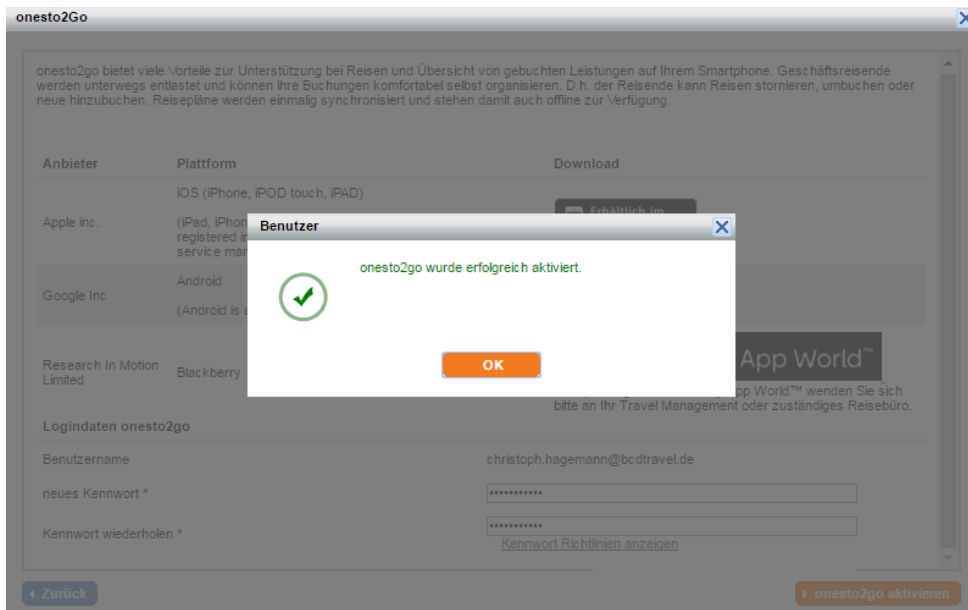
onesto2Go

onesto2go bietet viele Vorteile zur Unterstützung bei Reisen und Übersicht von gebuchten Leistungen auf Ihrem Smartphone. Geschäftsreisende werden unterwegs entlastet und können ihre Buchungen komfortabel selbst organisieren. D.h. der Reisende kann Reisen stornieren, umbuchen oder neue hinzubuchen. Reisepläne werden einmalig synchronisiert und stehen damit auch offline zur Verfügung.

| Anbieter | Plattform | Download |
|---|---|---|
| Apple inc. | iOS (iPhone, iPOD touch, iPAD) (iPad, iPhon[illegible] registered i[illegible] service ma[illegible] | Erhältlich im |
| Google Inc | Android (Android is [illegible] | |
| Research In Motion Limited | Blackberry | App World™ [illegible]pp World™ wenden Sie sich bitte an Ihr Travel Management oder zuständiges Reisebüro. |

Logindaten onesto2go

Benutzername christoph.hagemann@bcdtravel.de

neues Kennwort * ••••••••••••

Kennwort wiederholen * ••••••••••••

Kennwort Richtlinien anzeigen

Benutzer

onesto2go wurde erfolgreich aktiviert.

OK

Zurück

onesto2go aktivieren